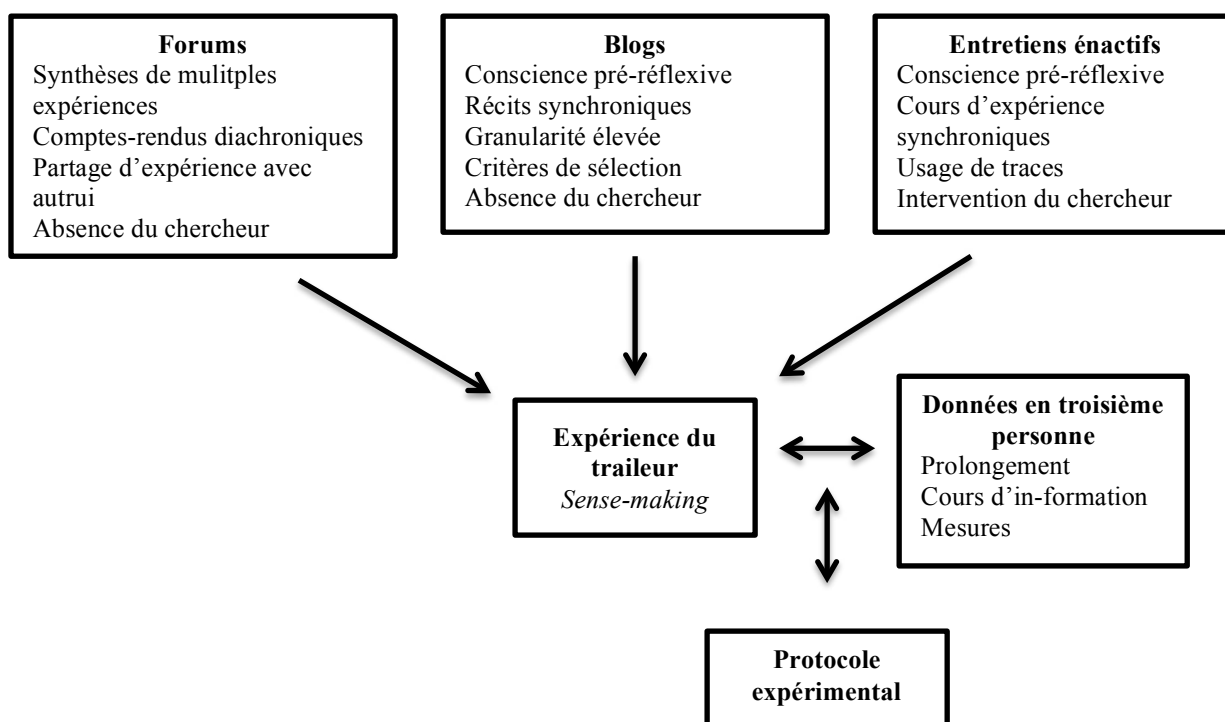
**Forums**
Synthèses de mulitples expériences
Comptes-rendus diachroniques
Partage d'expérience avec autrui
Absence du chercheur

**Blogs**
Conscience pré-réflexive
Récits synchroniques
Granularité élevée
Critères de sélection
Absence du chercheur

**Entretiens énactifs**
Conscience pré-réflexive
Cours d'expérience synchroniques
Usage de traces
Intervention du chercheur

**Expérience du traileur**
*Sense-making*

**Données en troisième personne**
Prolongement
Cours d'in-formation
Mesures

**Protocole expérimental**